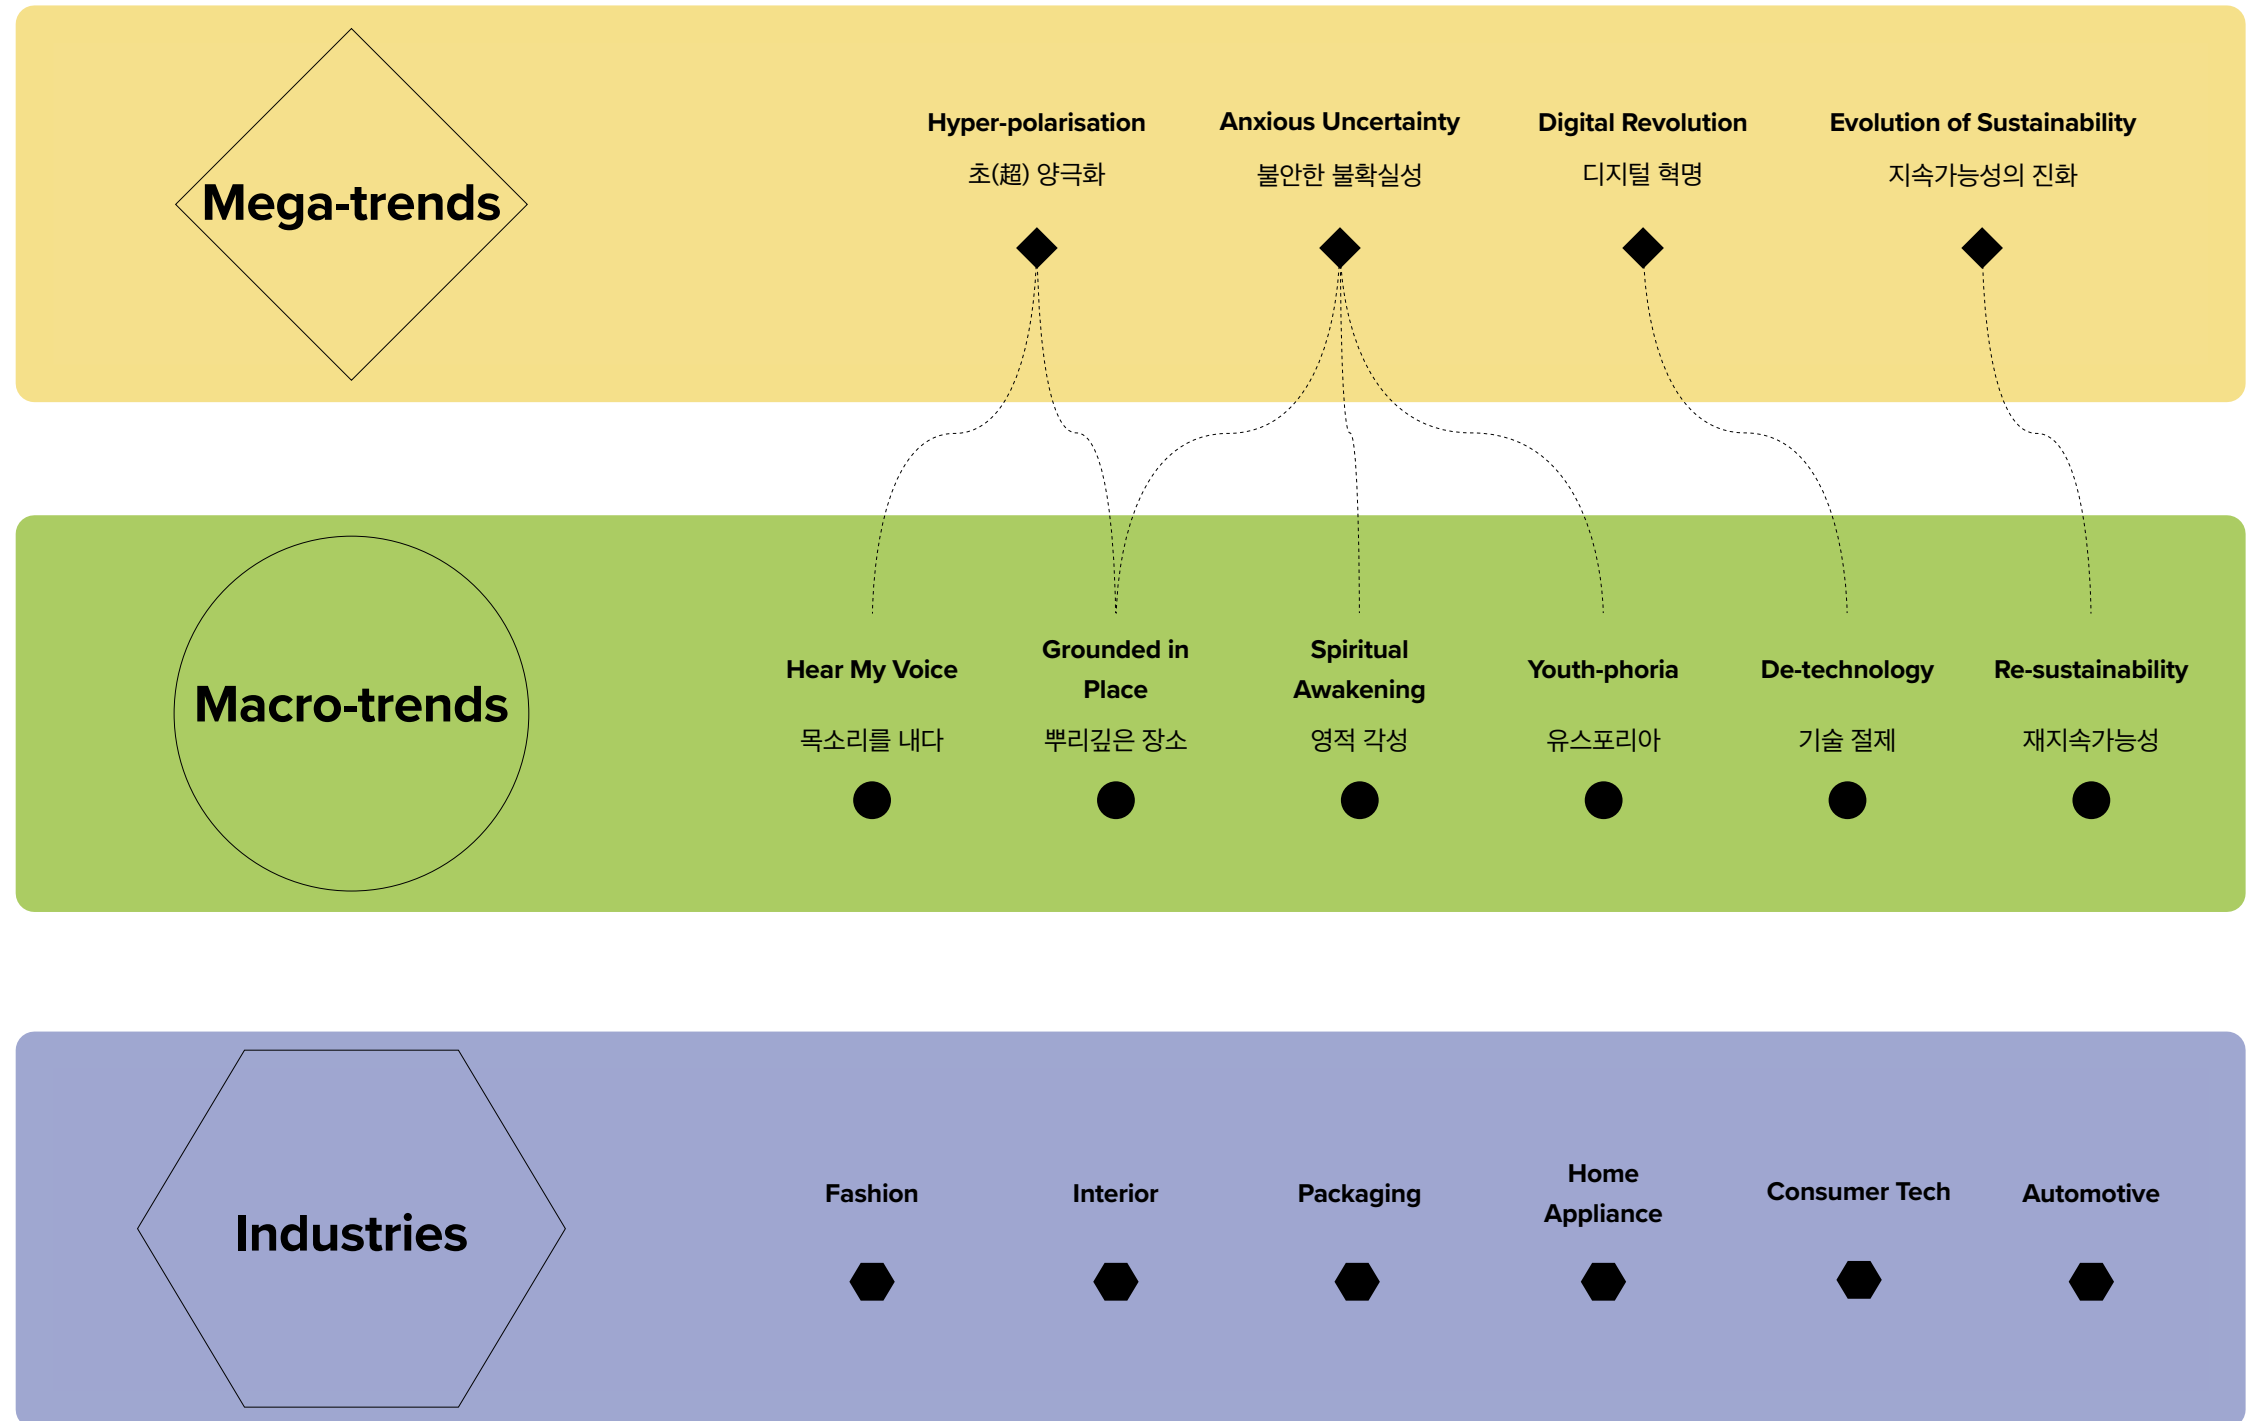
Mega-trends

Hyper-polarisation
초(超) 양극화

Anxious Uncertainty
불안한 불확실성

Digital Revolution
디지털 혁명

Evolution of Sustainability
지속가능성의 진화

Macro-trends

Hear My Voice
목소리를 내다

Grounded in Place
뿌리깊은 장소

Spiritual Awakening
영적 각성

Youth-phoria
유스포리아

De-technology
기술 절제

Re-sustainability
재지속가능성

Industries

Fashion

Interior

Packaging

Home Appliance

Consumer Tech

Automotive